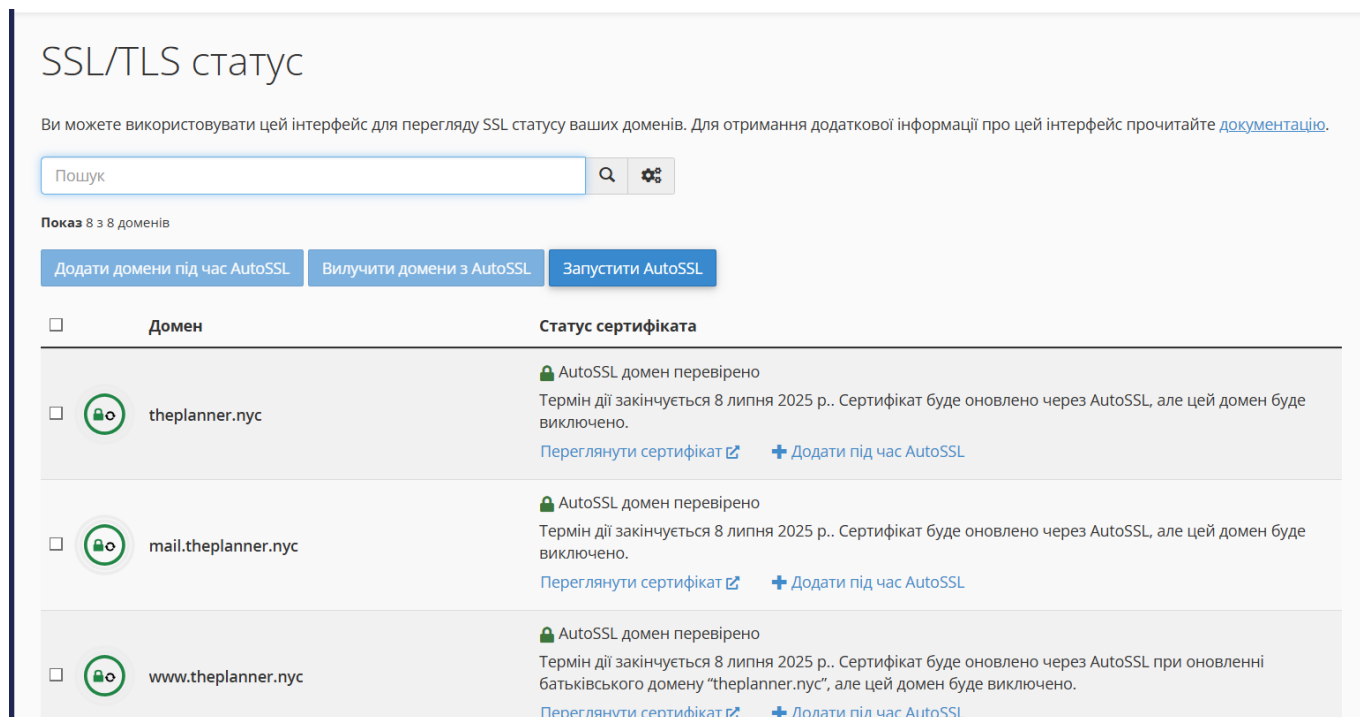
SSL/TLS статус

Ви можете використовувати цей інтерфейс для перегляду SSL статусу ваших доменів. Для отримання додаткової інформації про цей інтерфейс прочитайте документацію.

Пошук

Показ 8 з 8 доменів

Додати домени під час AutoSSL | Вилучити домени з AutoSSL | Запустити AutoSSL

| | Домен | Статус сертифіката |
|---|---|---|
| | theplanner.nyc | AutoSSL домен перевірено<br>Термін дії закінчується 8 липня 2025 р.. Сертифікат буде оновлено через AutoSSL, але цей домен буде виключено.<br>Переглянути сертифікат + Додати під час AutoSSL |
| | mail.theplanner.nyc | AutoSSL домен перевірено<br>Термін дії закінчується 8 липня 2025 р.. Сертифікат буде оновлено через AutoSSL, але цей домен буде виключено.<br>Переглянути сертифікат + Додати під час AutoSSL |
| | www.theplanner.nyc | AutoSSL домен перевірено<br>Термін дії закінчується 8 липня 2025 р.. Сертифікат буде оновлено через AutoSSL при оновленні батьківського домену “theplanner.nyc”, але цей домен буде виключено.<br>Переглянути сертифікат + Додати під час AutoSSL |